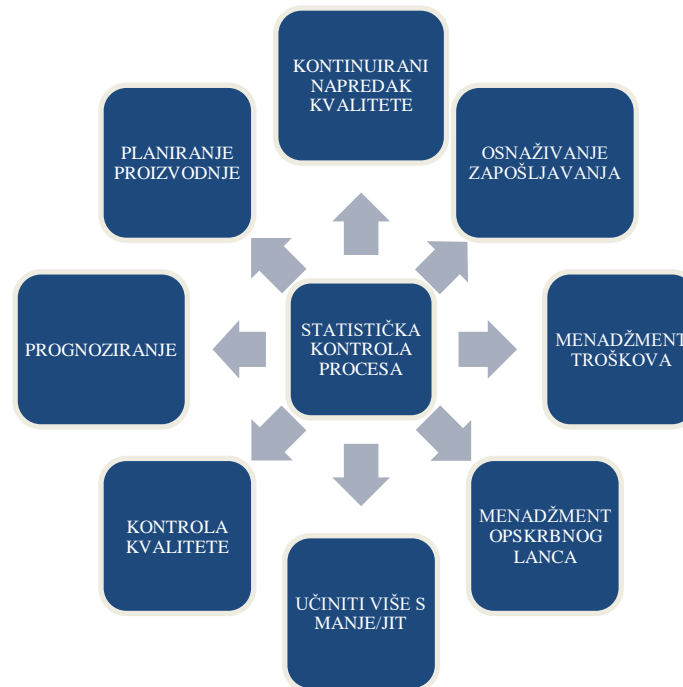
KONTINUIRANI NAPREDAK KVALITETE

OSNAŽIVANJE ZAPOŠLJAVANJA

MENADŽMENT TROŠKOVA

MENADŽMENT OPSKRBNOG LANCA

UČINITI VIŠE S MANJE/JIT

KONTROLA KVALITETE

PROGNOZIRANJE

PLANIRANJE PROIZVODNJE

STATISTIČKA KONTROLA PROCESA